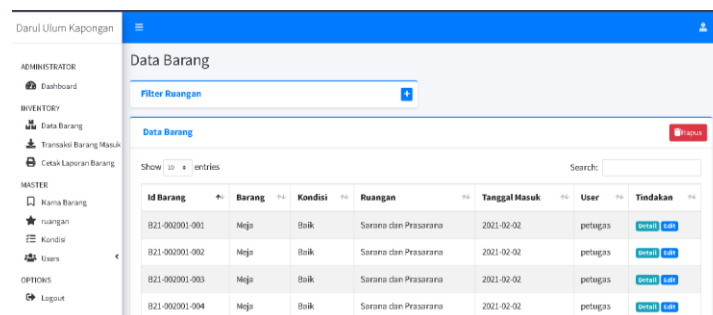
Darul Ulum Kapongan

ADMINISTRATOR
Dashboard
INVENTORY
Data Barang
Transaksi Barang Masuk
Cetak Laporan Barang
MASTER
Nama Barang
ruangan
Kondisi
Users
OPTIONS
Logout

Data Barang

Filter Ruangan

Data Barang
Hapus

Show 10 entries
Search:

| Id Barang | Barang | Kondisi | Ruangan | Tanggal Masuk | User | Tindakan |
|---|---|---|---|---|---|---|
| B21-002001-001 | Meja | Baik | Sarana dan Prasarana | 2021-02-02 | petugas | Detail Edit |
| B21-002001-002 | Meja | Baik | Sarana dan Prasarana | 2021-02-02 | petugas | Detail Edit |
| B21-002001-003 | Meja | Baik | Sarana dan Prasarana | 2021-02-02 | petugas | Detail Edit |
| B21-002001-004 | Meja | Baik | Sarana dan Prasarana | 2021-02-02 | petugas | Detail Edit |